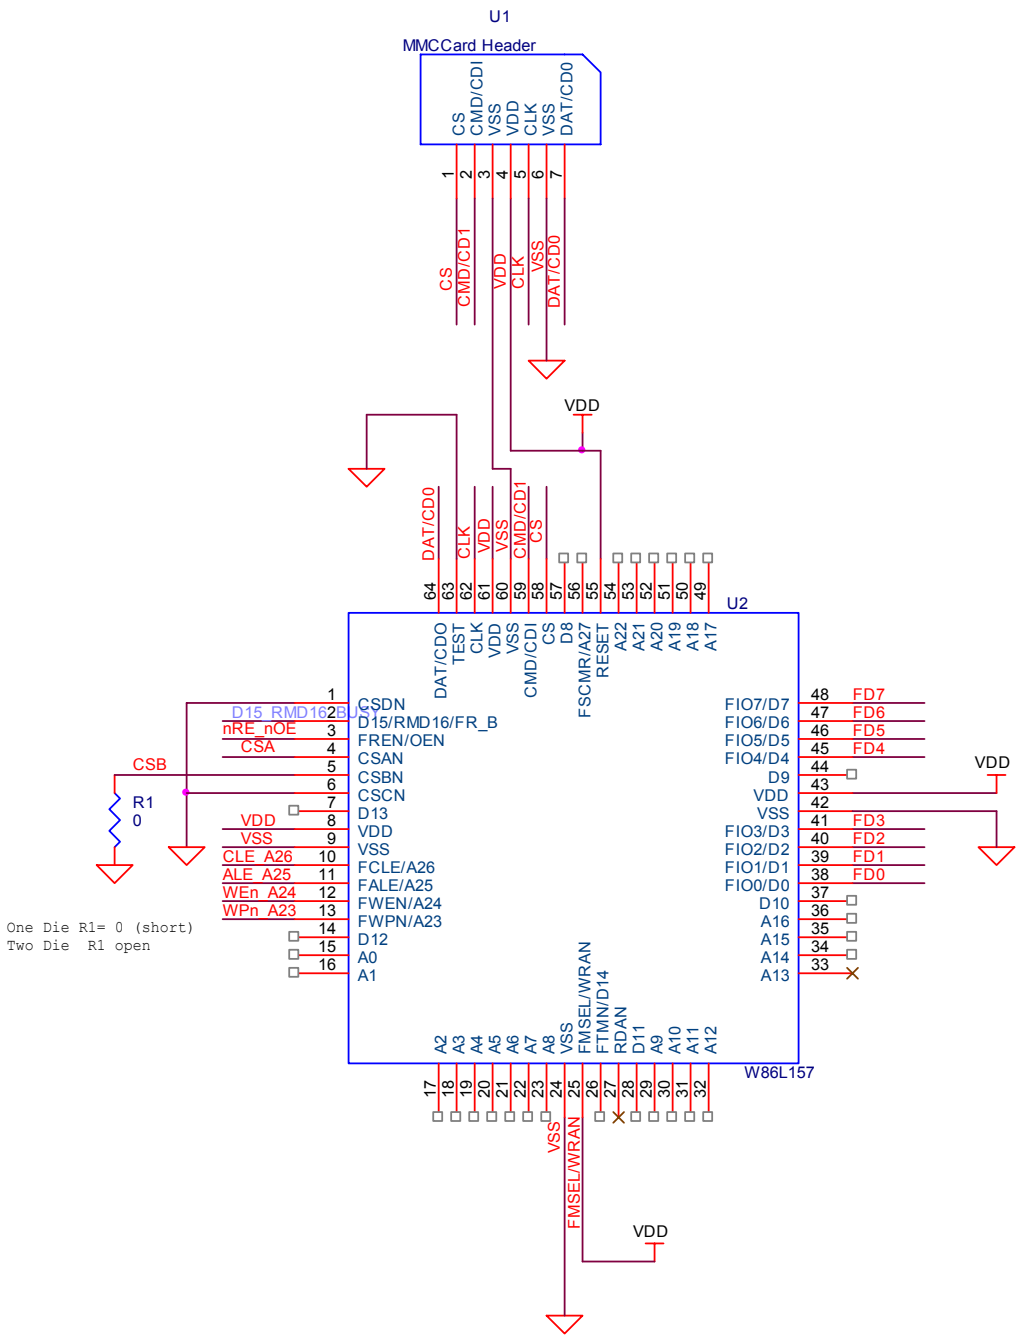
U1
MMCCard Header
CS CMD/CDI VSS VDD CLK VSS DAT/CD0
1 2 3 4 5 6 7
CS CMD/CD1 VDD CLK VSS DAT/CD0

VDD

DAT/CD0 CLK VDD VSS CMD/CD1 CS
64 63 62 61 60 59 58 57 56 55 54 53 52 51 50 49
U2
DAT/CDO TEST CLK VDD VSS CMD/CDI CS D8 FSCMR/A27 RESET A22 A21 A20 A19 A18 A17

1 CSDN
D15_RMD16BUSY 2 D15/RMD16/FR_B
nRE_nOE 3 FREN/OEN
CSA 4 CSAN
5 CSBN
CSB
6 CSCN
R1
0
7 D13
VDD 8 VDD
VSS 9 VSS
CLE_A26 10 FCLE/A26
ALE_A25 11 FALE/A25
WEn_A24 12 FWEN/A24
WPn_A23 13 FWPN/A23
14 D12
15 A0
16 A1

One Die R1= 0 (short)
Two Die R1 open

48 FIO7/D7 FD7
47 FIO6/D6 FD6
46 FIO5/D5 FD5
45 FIO4/D4 FD4
44 D9
43 VDD
VDD
42 VSS
41 FIO3/D3 FD3
40 FIO2/D2 FD2
39 FIO1/D1 FD1
38 FIO0/D0 FD0
37 D10
36 A16
35 A15
34 A14
33 A13

A2 A3 A4 A5 A6 A7 A8 VSS FMSEL/WRAN FTMN/D14 RDAN D11 A9 A10 A11 A12
W86L157
17 18 19 20 21 22 23 24 25 26 27 28 29 30 31 32
VSS
FMSEL/WRAN
VDD